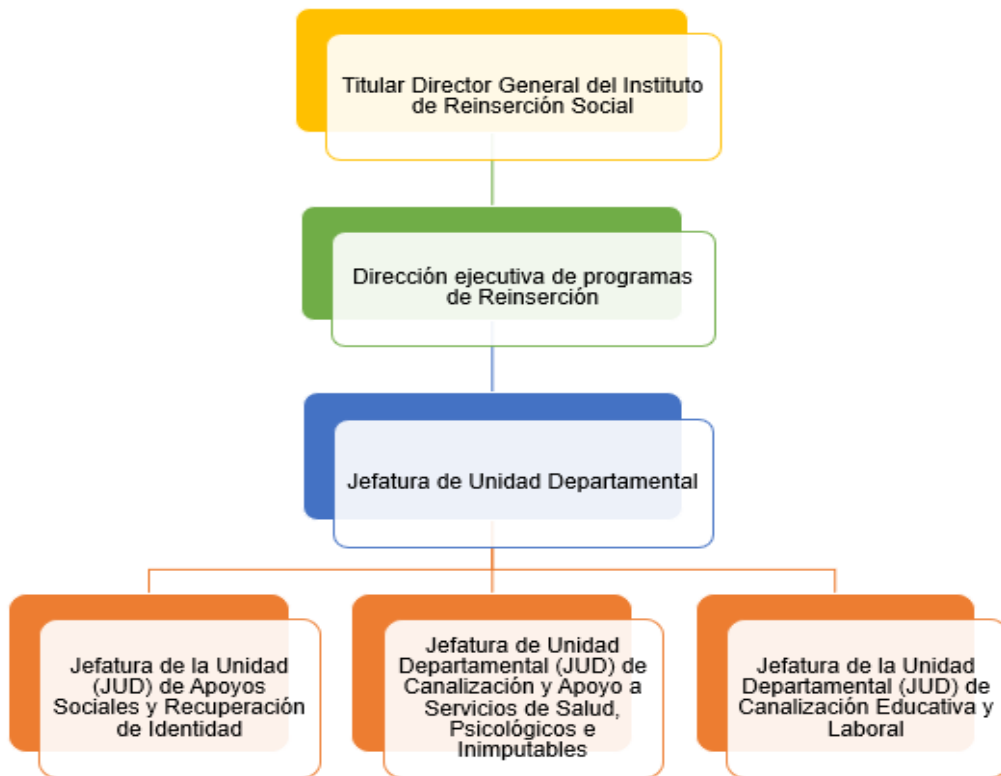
Titular Director General del Instituto de Reinserción Social

Dirección ejecutiva de programas de Reinserción

Jefatura de Unidad Departamental

Jefatura de la Unidad (JUD) de Apoyos Sociales y Recuperación de Identidad

Jefatura de Unidad Departamental (JUD) de Canalización y Apoyo a Servicios de Salud, Psicológicos e Inimputables

Jefatura de la Unidad Departamental (JUD) de Canalización Educativa y Laboral